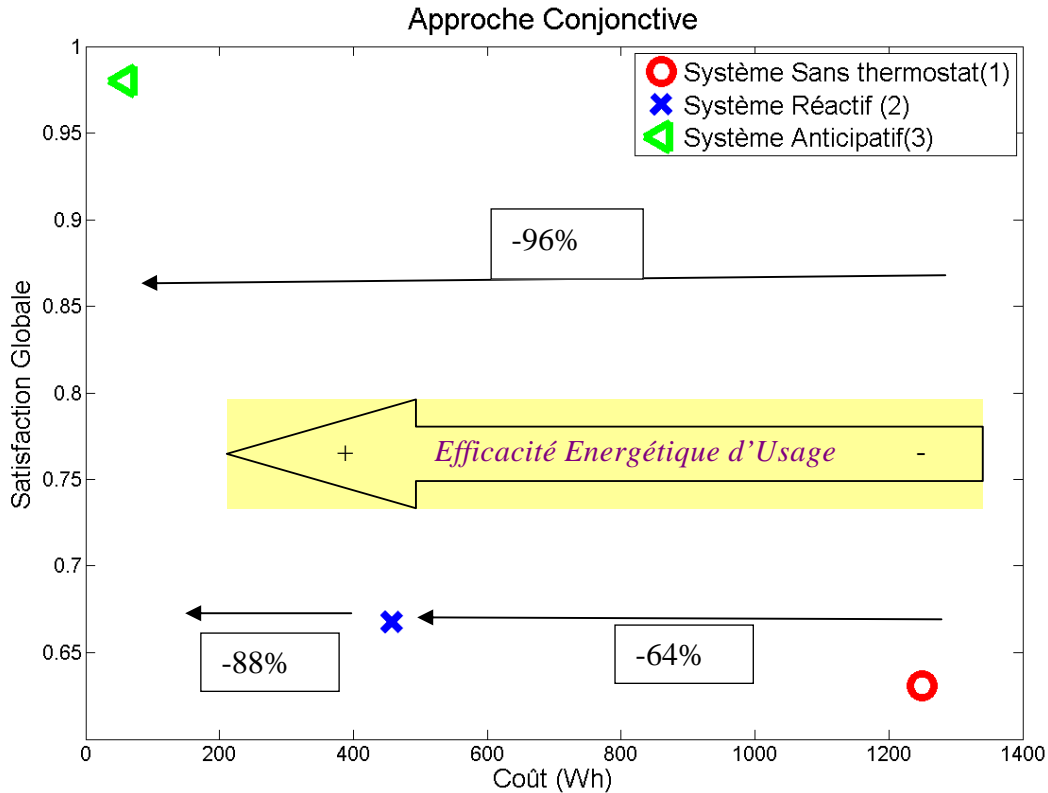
Approche Conjonctive

Système Sans thermostat(1)
Système Réactif (2)
Système Anticipatif(3)

-96%

+ Efficacité Energétique d'Usage -

-88%

-64%

Satisfaction Globale

1
0.95
0.9
0.85
0.8
0.75
0.7
0.65

0 200 400 600 800 1000 1200 1400

Coût (Wh)